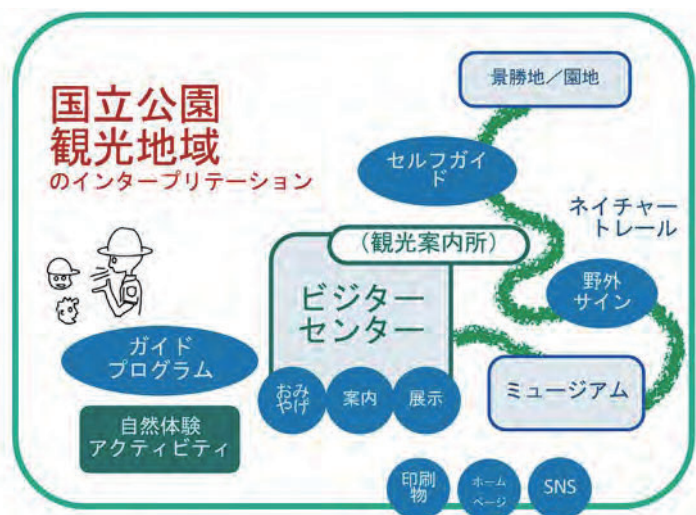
国立公園
観光地域
のインタープリテーション

景勝地／園地

セルフガイド

ネイチャートレール

（観光案内所）

ビジターセンター

野外サイン

ガイドプログラム

ミュージアム

おみやげ

案内

展示

自然体験アクティビティ

印刷物

ホームページ

SNS